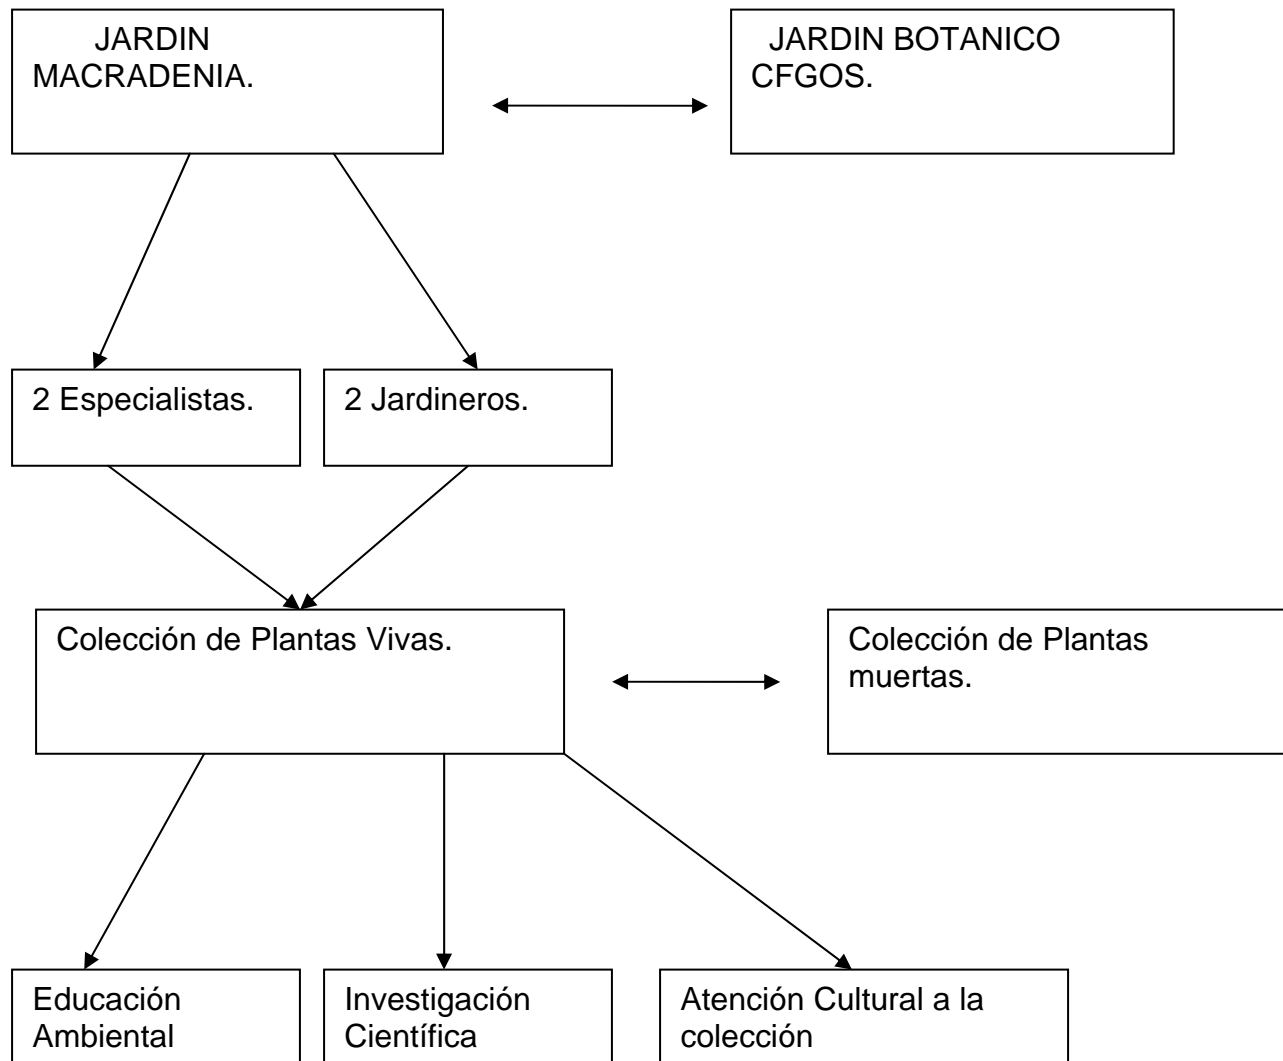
JARDIN MACRADENIA.

JARDIN BOTANICO CFGOS.

2 Especialistas.

2 Jardineros.

Colección de Plantas Vivas.

Colección de Plantas muertas.

Educación Ambiental

Investigación Científica

Atención Cultural a la colección